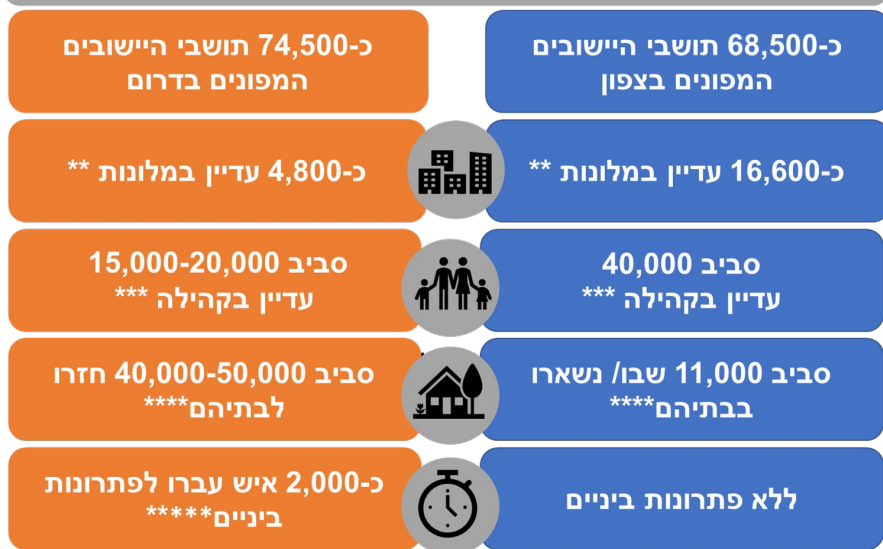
כ-68,500 תושבי היישובים המפונים בצפון

כ-74,500 תושבי היישובים המפונים בדרום

כ-16,600 עדיין במלונות **

כ-4,800 עדיין במלונות **

סביב 40,000 עדיין בקהילה ***

סביב 15,000-20,000 עדיין בקהילה ***

סביב 11,000 שבו/ נשארו בבתיהם****

סביב 40,000-50,000 חזרו לבתיהם****

ללא פתרונות ביניים

כ-2,000 איש עברו לפתרונות ביניים*****